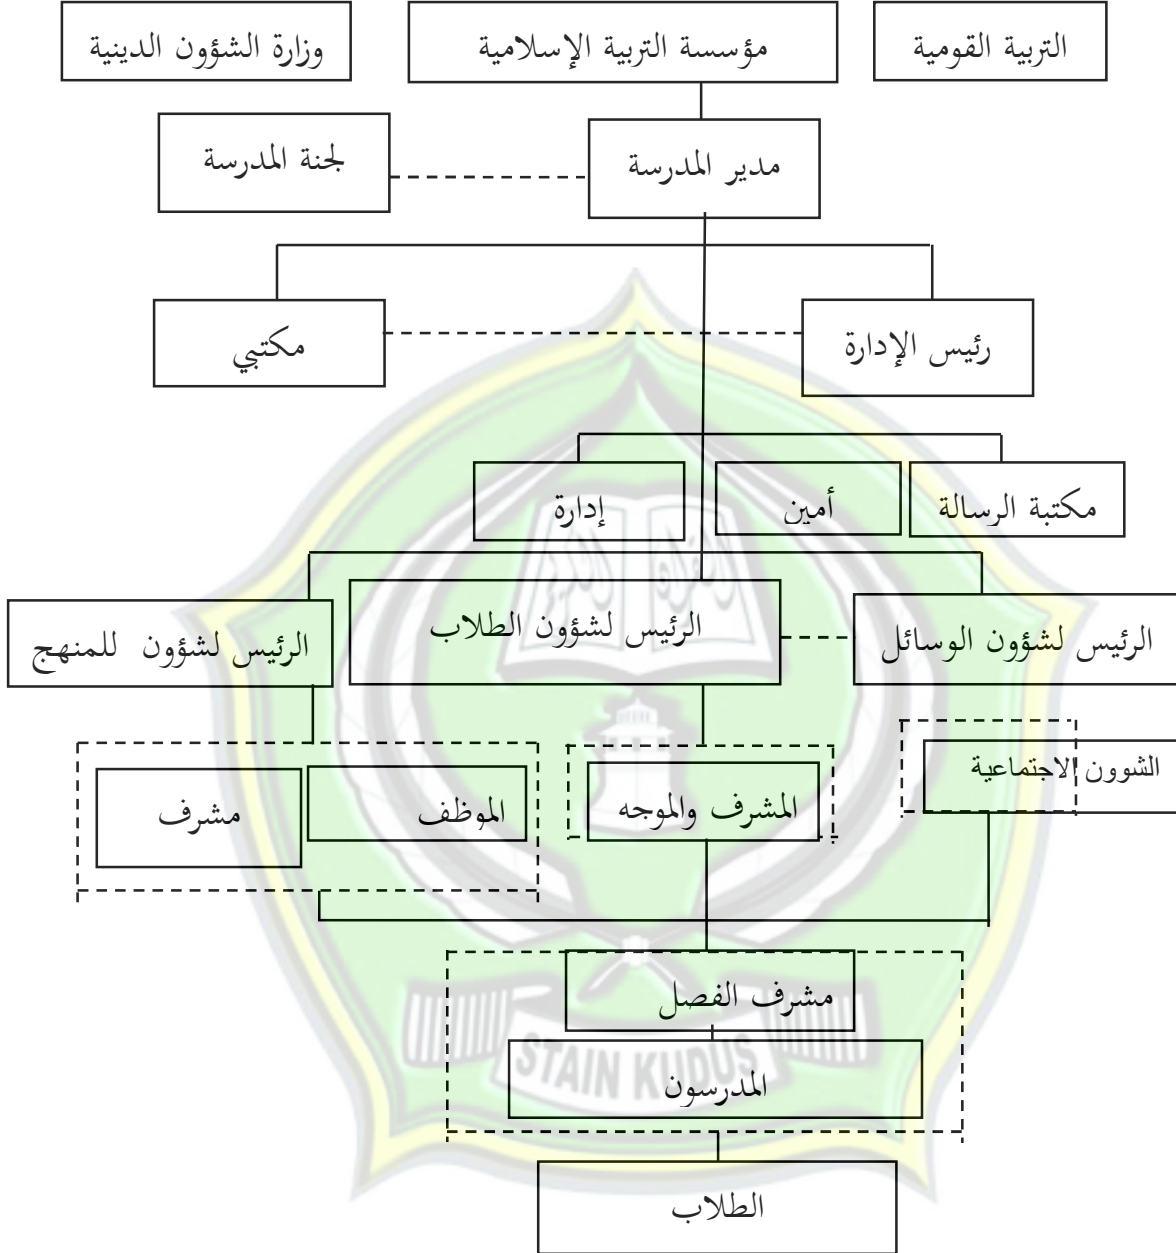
التربية القومية

مؤسسة التربية الإسلامية

وزارة الشؤون الدينية

مدير المدرسة

لجنة المدرسة

رئيس الإدارة

مكتبي

مكتبة الرسالة

أمين

إدارة

الرئيس لشؤون الوسائل

الرئيس لشؤون الطلاب

الرئيس لشؤون للمنهج

الشوون الاجتماعية

المشرف والموجه

الموظف

مشرف

مشرف الفصل

المدرسون

الطلاب

STAIN KUDUS